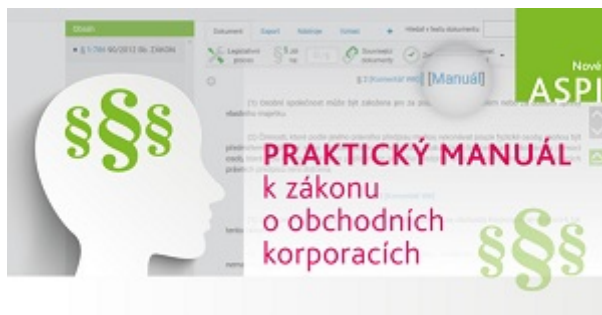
Obsah
§ 1-786 90/2012 Sb. ZÁKON
Dokument
Export
Nástroje
Vztahy
Hledat v textu dokumentu
Legislativní proces
Související dokumenty
[Manuál]
Nové
ASPI
PRAKTICKÝ MANUÁL
k zákonu
o obchodních
korporacích